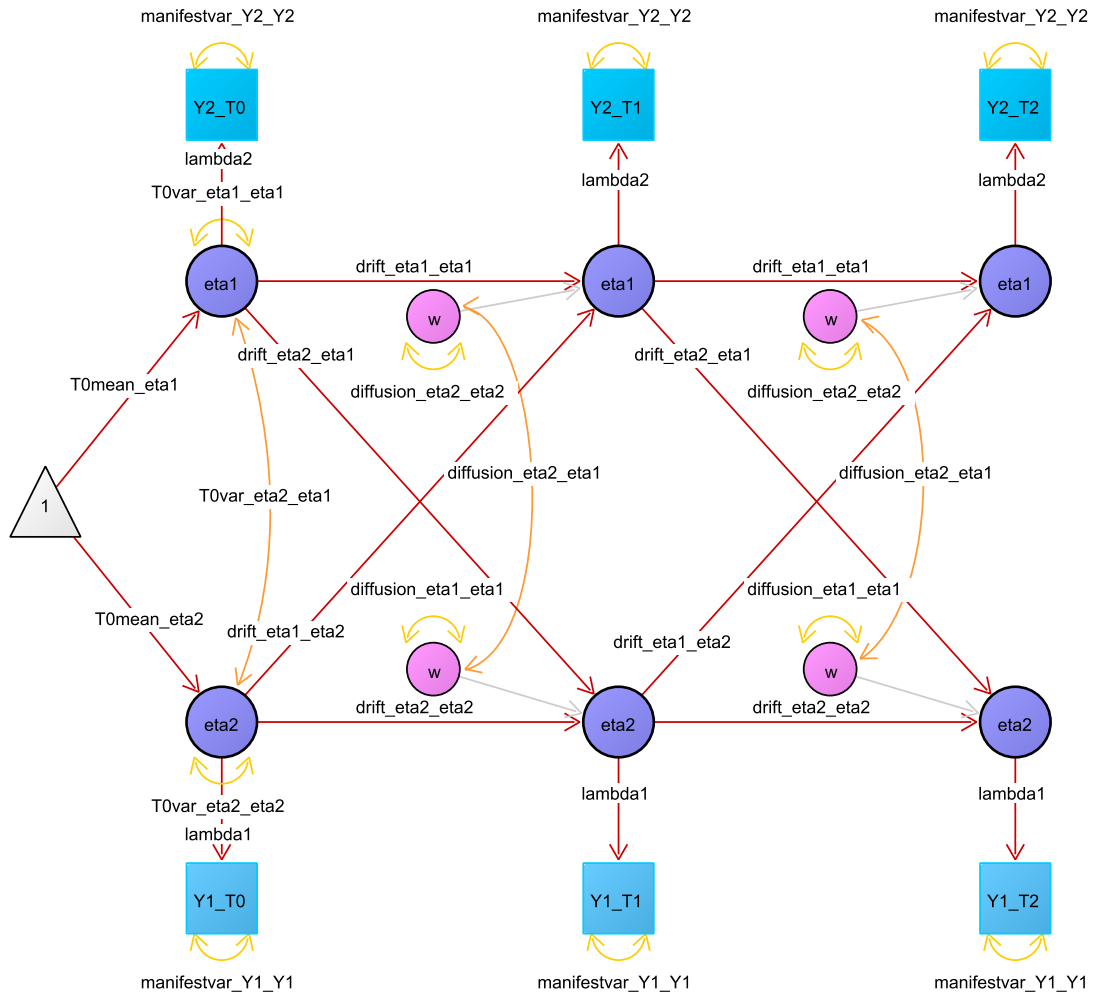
manifestvar_Y2_Y2

manifestvar_Y2_Y2

manifestvar_Y2_Y2

Y2_T0

Y2_T1

Y2_T2

lambda2

lambda2

lambda2

T0var_eta1_eta1

eta1

drift_eta1_eta1

eta1

drift_eta1_eta1

eta1

w

w

drift_eta2_eta1

drift_eta2_eta1

T0mean_eta1

diffusion_eta2_eta2

diffusion_eta2_eta2

diffusion_eta2_eta1

diffusion_eta2_eta1

1

T0var_eta2_eta1

diffusion_eta1_eta1

diffusion_eta1_eta1

T0mean_eta2

drift_eta1_eta2

drift_eta1_eta2

w

w

eta2

drift_eta2_eta2

eta2

drift_eta2_eta2

eta2

T0var_eta2_eta2

lambda1

lambda1

lambda1

Y1_T0

Y1_T1

Y1_T2

manifestvar_Y1_Y1

manifestvar_Y1_Y1

manifestvar_Y1_Y1